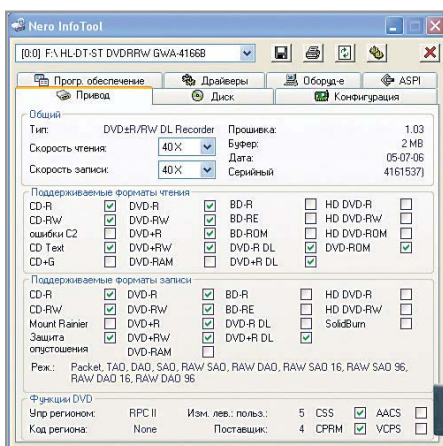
Nero InfoTool

[0:0] F:\ HL-DT-ST DVDRRW GWA-4166B

Прогр. обеспечение | Драйверы | Оборуд-е | ASPI
Привод | Диск | Конфигурация

Общий
Тип: DVD±R/RW DL Recorder
Скорость чтения: 40X
Скорость записи: 40X
Прошивка: 1.03
Буфер: 2 MB
Дата: 05.07.06
Серийный 4161537)

Поддерживаемые форматы чтения

| CD-R | ☑ | DVD-R | ☑ | BD-R | ☐ | HD DVD-R | ☐ |
|---|---|---|---|---|---|---|---|
| CD-RW | ☑ | DVD-RW | ☑ | BD-RE | ☐ | HD DVD-RW | ☐ |
| ошибки C2 | ☑ | DVD+R | ☑ | BD-ROM | ☐ | HD DVD-ROM | ☐ |
| CD Text | ☑ | DVD+RW | ☑ | DVD-R DL | ☑ | DVD-ROM | ☑ |
| CD+G | ☑ | DVD-RAM | ☐ | DVD+R DL | ☑ | | |

Поддерживаемые форматы записи

| CD-R | ☑ | DVD-R | ☑ | BD-R | ☐ | HD DVD-R | ☐ |
|---|---|---|---|---|---|---|---|
| CD-RW | ☑ | DVD-RW | ☑ | BD-RE | ☐ | HD DVD-RW | ☐ |
| Mount Rainier | ☐ | DVD+R | ☑ | DVD-R DL | ☑ | SolidBurn | ☐ |
| Защита опустошения | ☑ | DVD+RW | ☑ | DVD+R DL | ☑ | | |
| | | DVD-RAM | ☐ | | | | |

Реж.: Packet, TAO, DAO, SAO, RAW SAO, RAW DAO, RAW SAO 16, RAW SAO 96, RAW DAO 16, RAW DAO 96

Функции DVD
Упр регионом: RPC II
Код региона: None
Изм. лев.: польз.: 5
Поставщик: 4
CSS ☑ AACS ☐
CPRM ☑ VCPS ☐